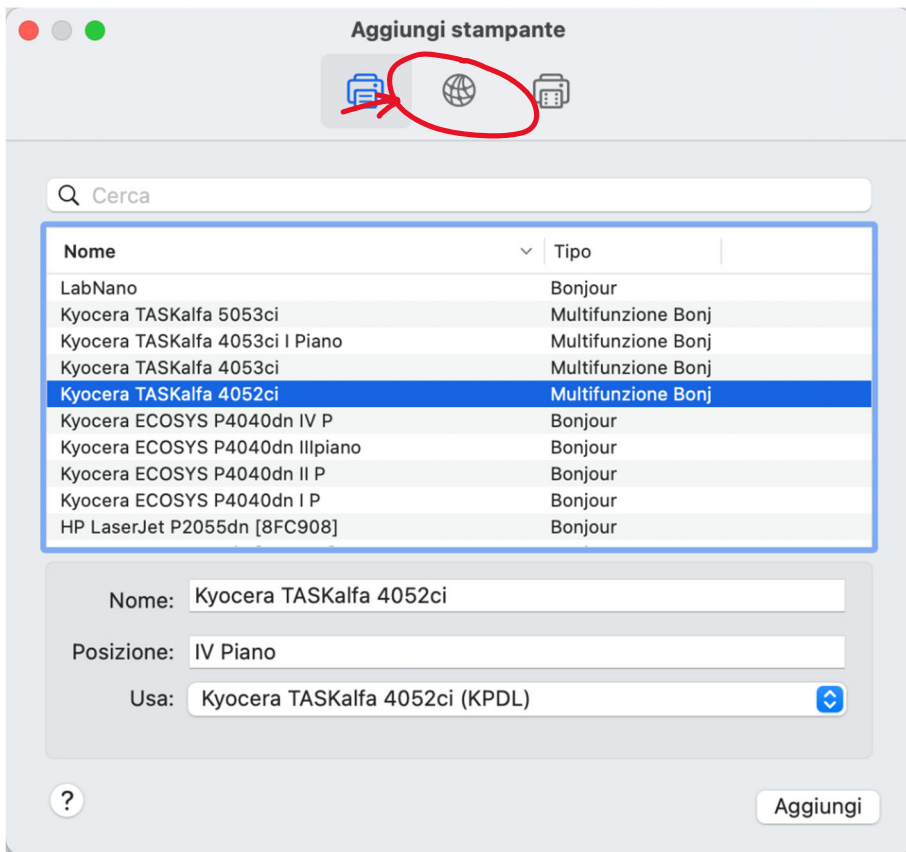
Aggiungi stampante

Cerca

| Nome | Tipo |
|---|---|
| LabNano | Bonjour |
| Kyocera TASKalfa 5053ci | Multifunzione Bonj |
| Kyocera TASKalfa 4053ci I Piano | Multifunzione Bonj |
| Kyocera TASKalfa 4053ci | Multifunzione Bonj |
| Kyocera TASKalfa 4052ci | Multifunzione Bonj |
| Kyocera ECOSYS P4040dn IV P | Bonjour |
| Kyocera ECOSYS P4040dn IIIpiano | Bonjour |
| Kyocera ECOSYS P4040dn II P | Bonjour |
| Kyocera ECOSYS P4040dn I P | Bonjour |
| HP LaserJet P2055dn [8FC908] | Bonjour |

Nome: Kyocera TASKalfa 4052ci

Posizione: IV Piano

Usa: Kyocera TASKalfa 4052ci (KPDL)

?

Aggiungi